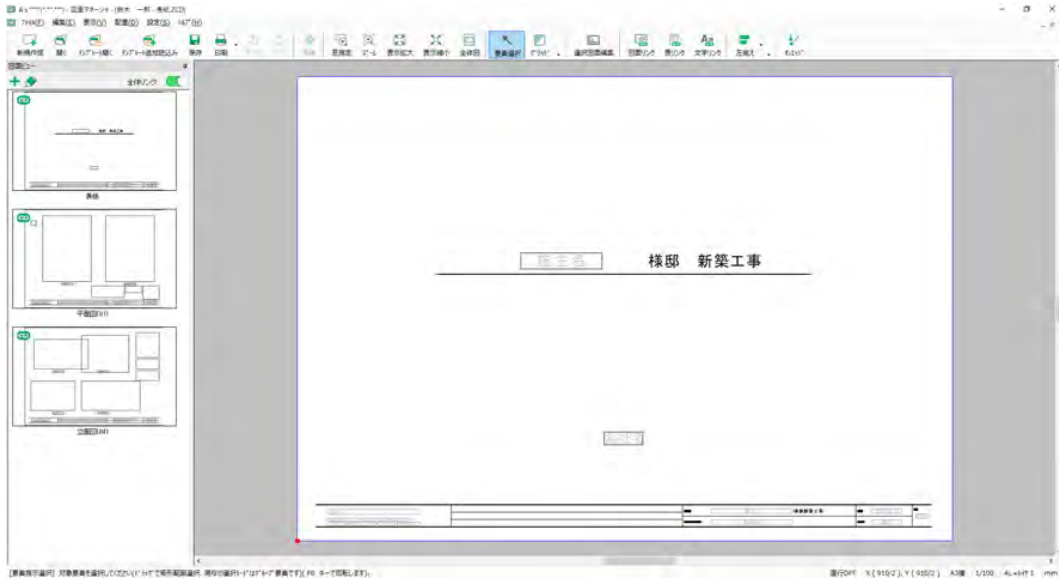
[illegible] - 図面マネージャ - [鈴木 一郎 - 表紙.2D2]
ファイル(F) 編集(E) 表示(V) 配置(D) 設定(S) ヘルプ(H)
新規作成 開く ｾｯﾄ 一括開く 保存 印刷 全体図 要素選択 グリッド 選択図面編集 図面リンク 表リンク 文字リンク 左揃え
図面ビュー
全体リンク
表紙
平面図(1F)
立面図(4面)
施主名 様邸 新築工事
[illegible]